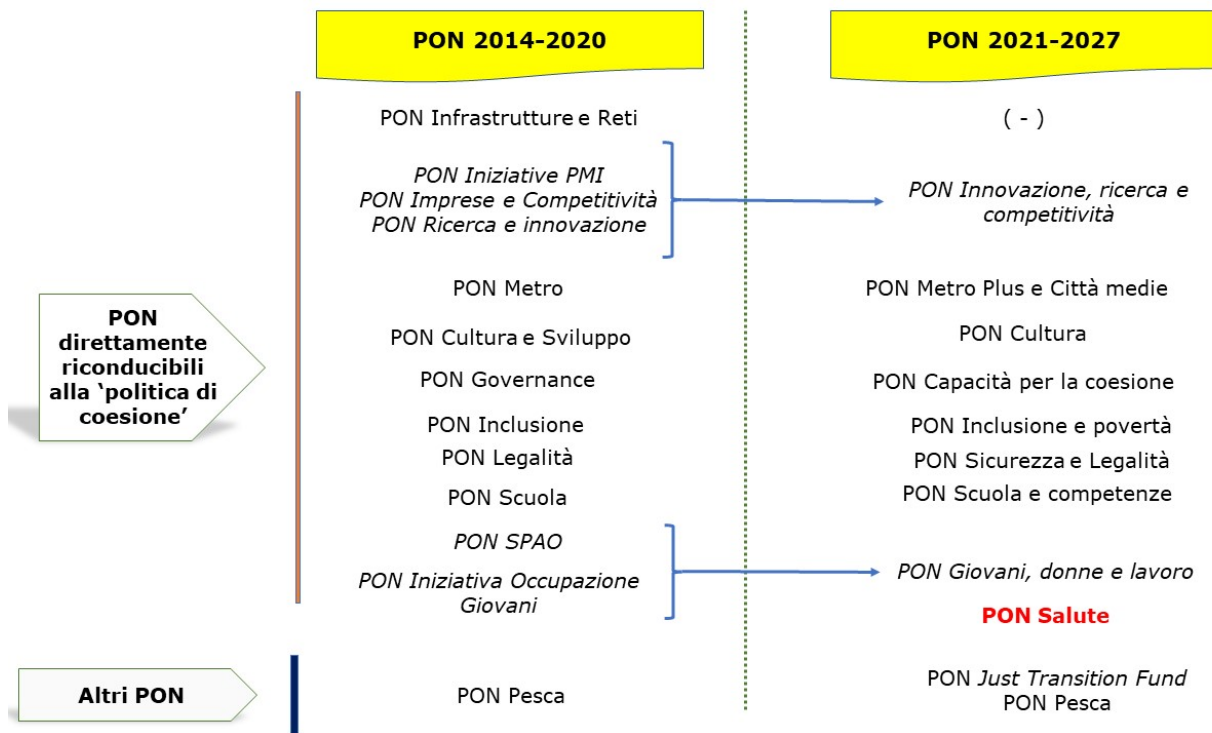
PON direttamente riconducibili alla 'politica di coesione'

| PON 2014-2020 | PON 2021-2027 |
|---|---|
| PON Infrastrutture e Reti | ( - ) |
| *PON Iniziative PMI*<br>*PON Imprese e Competitività*<br>*PON Ricerca e innovazione* | *PON Innovazione, ricerca e competitività* |
| PON Metro | PON Metro Plus e Città medie |
| PON Cultura e Sviluppo | PON Cultura |
| PON Governance | PON Capacità per la coesione |
| PON Inclusione | PON Inclusione e povertà |
| PON Legalità | PON Sicurezza e Legalità |
| PON Scuola | PON Scuola e competenze |
| *PON SPAO*<br>*PON Iniziativa Occupazione Giovani* | *PON Giovani, donne e lavoro* |
| | **PON Salute** |

Altri PON

| PON 2014-2020 | PON 2021-2027 |
|---|---|
| PON Pesca | PON *Just Transition Fund*<br>PON Pesca |